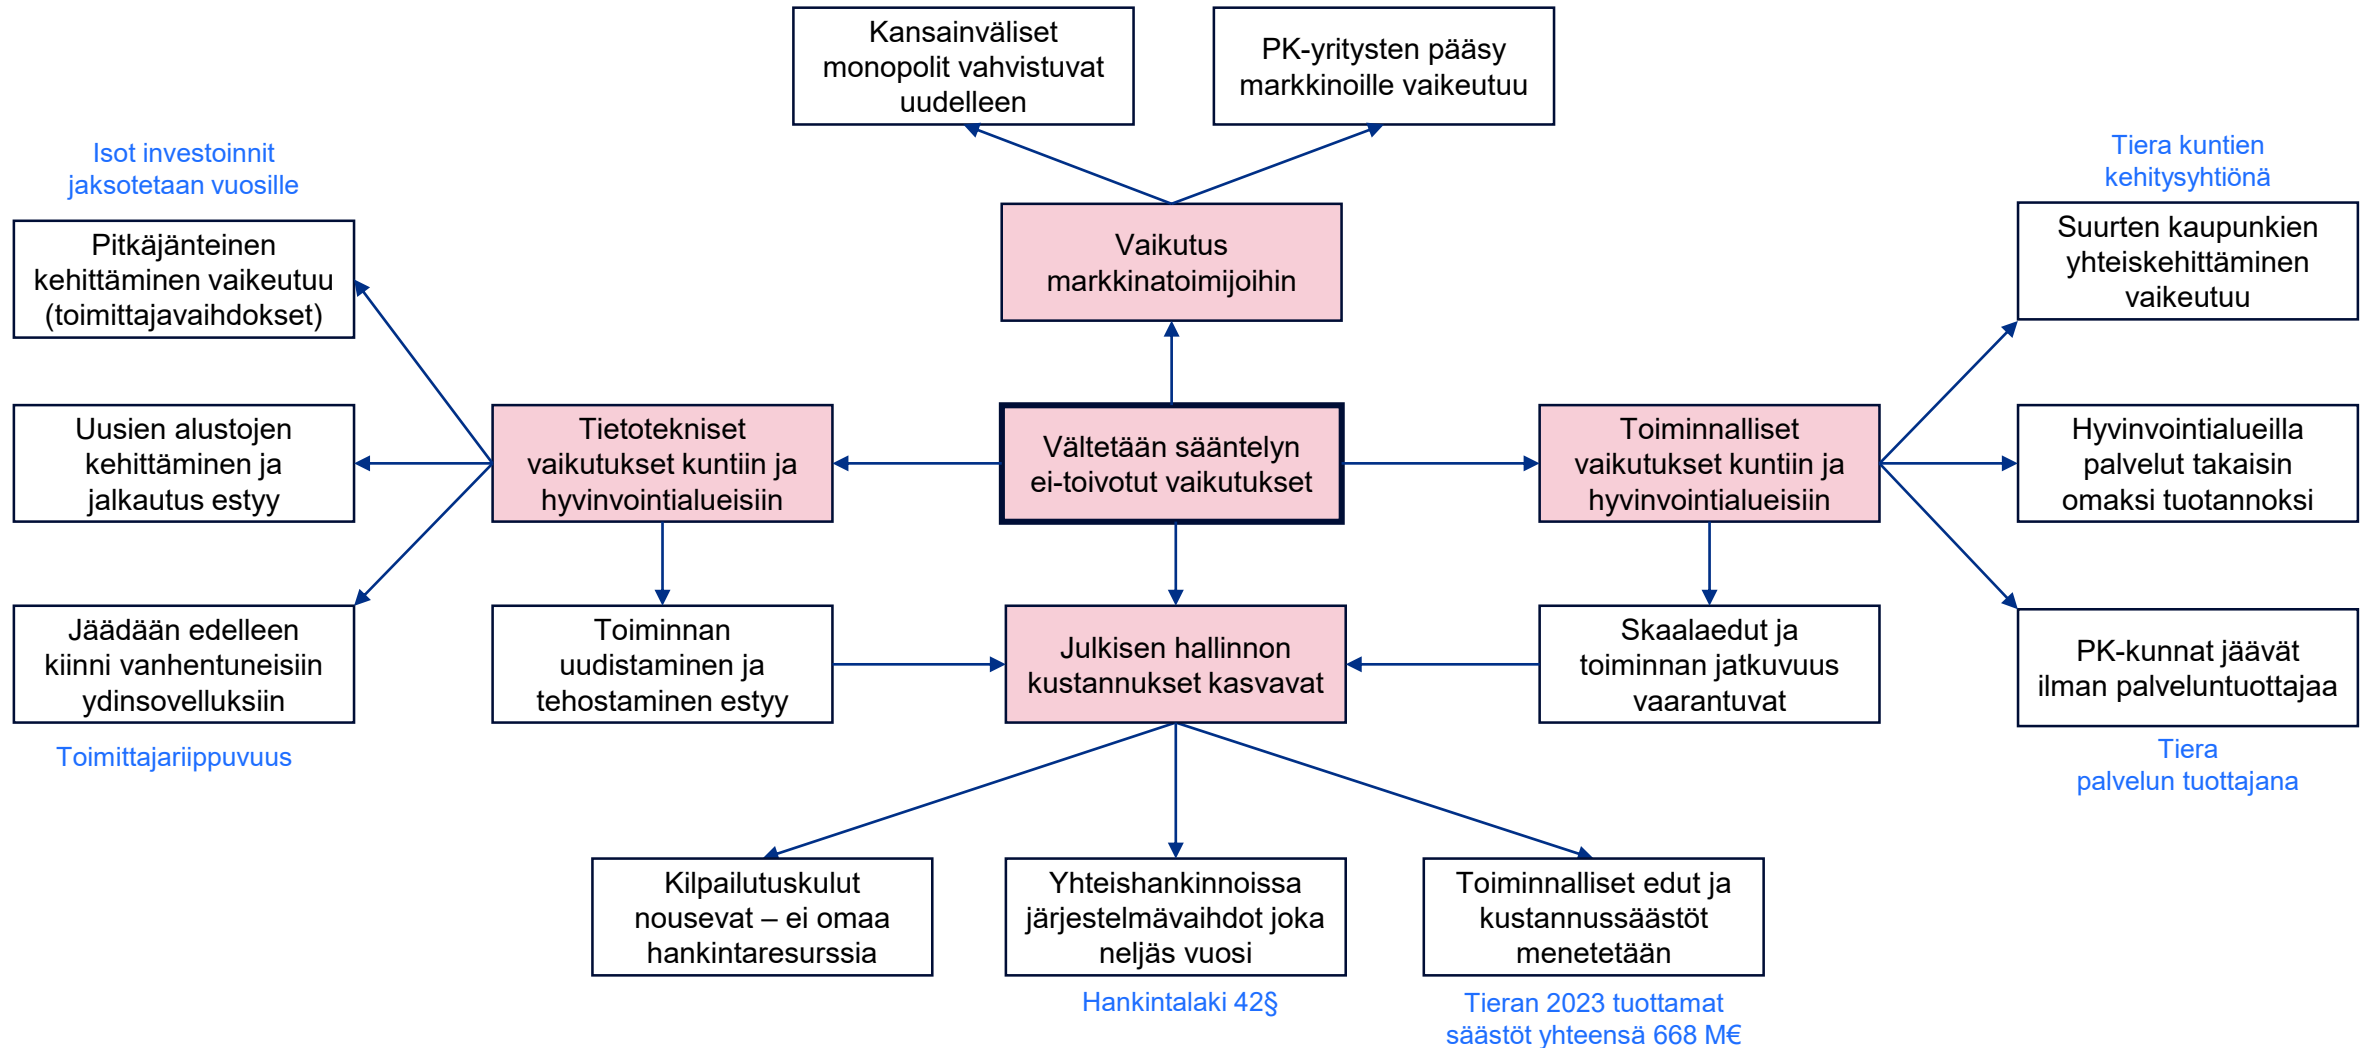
Kansainväliset monopolit vahvistuvat uudelleen

PK-yritysten pääsy markkinoille vaikeutuu

Isot investoinnit jaksotetaan vuosille

Tiera kuntien kehitysyhtiönä

Vaikutus markkinatoimijoihin

Pitkäjänteinen kehittäminen vaikeutuu (toimittajavaihdokset)

Suurten kaupunkien yhteiskehittäminen vaikeutuu

Uusien alustojen kehittäminen ja jalkautus estyy

Tietotekniset vaikutukset kuntiin ja hyvinvointialueisiin

Vältetään sääntelyn ei-toivotut vaikutukset

Toiminnalliset vaikutukset kuntiin ja hyvinvointialueisiin

Hyvinvointialueilla palvelut takaisin omaksi tuotannoksi

Jäädään edelleen kiinni vanhentuneisiin ydinsovelluksiin

Toiminnan uudistaminen ja tehostaminen estyy

Julkisen hallinnon kustannukset kasvavat

Skaalaedut ja toiminnan jatkuvuus vaarantuvat

PK-kunnat jäävät ilman palveluntuottajaa

Toimittajariippuvuus

Tiera palvelun tuottajana

Kilpailutuskulut nousevat – ei omaa hankintaresurssia

Yhteishankinnoissa järjestelmävaihdot joka neljäs vuosi

Toiminnalliset edut ja kustannussäästöt menetetään

Hankintalaki 42§

Tieran 2023 tuottamat säästöt yhteensä 668 M€